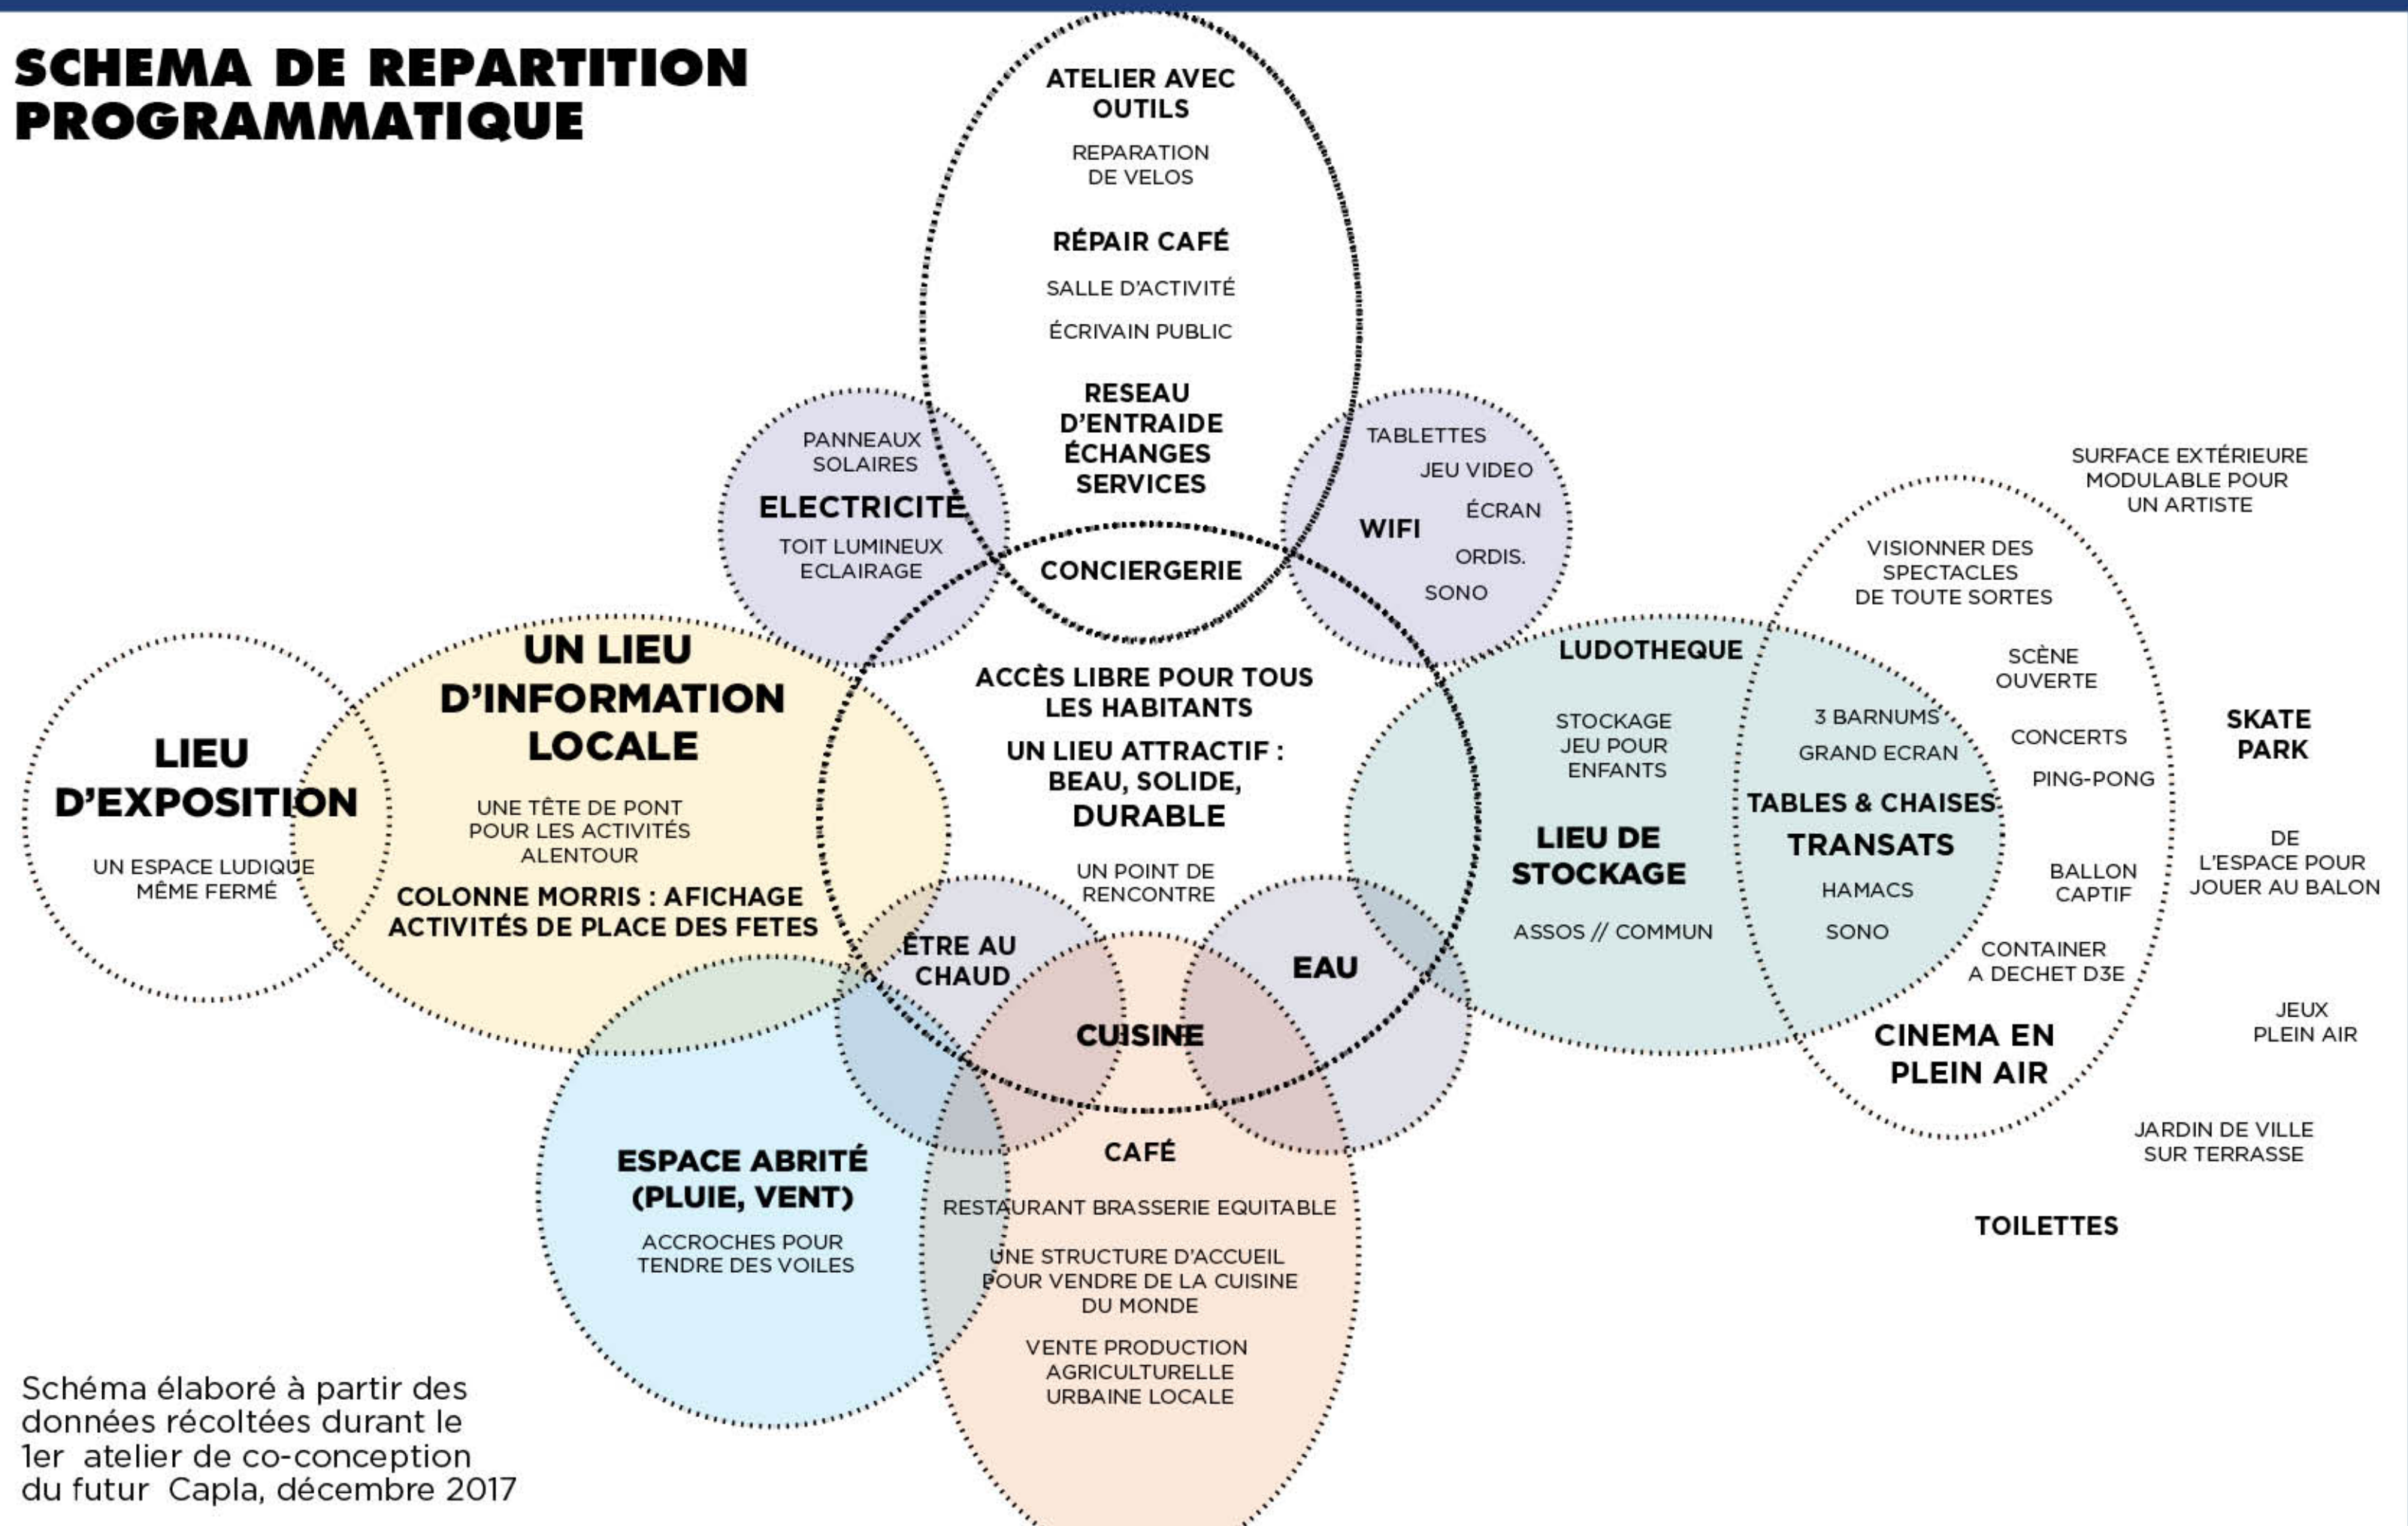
SCHEMA DE REPARTITION PROGRAMMATIQUE

ATELIER AVEC OUTILS

REPARATION DE VELOS

RÉPAIR CAFÉ

SALLE D'ACTIVITÉ

ÉCRIVAIN PUBLIC

RESEAU D'ENTRAIDE ÉCHANGES SERVICES

CONCIERGERIE

PANNEAUX SOLAIRES

ELECTRICITÉ

TOIT LUMINEUX ECLAIRAGE

TABLETTES

JEU VIDEO

ÉCRAN

WIFI

ORDIS.

SONO

SURFACE EXTÉRIEURE MODULABLE POUR UN ARTISTE

VISIONNER DES SPECTACLES DE TOUTE SORTES

SCÈNE OUVERTE

CONCERTS

PING-PONG

SKATE PARK

LUDOTHEQUE

STOCKAGE JEU POUR ENFANTS

3 BARNUMS

GRAND ECRAN

TABLES & CHAISES

TRANSATS

LIEU DE STOCKAGE

HAMACS

SONO

ASSOS // COMMUN

BALLON CAPTIF

DE L'ESPACE POUR JOUER AU BALON

CONTAINER A DECHET D3E

CINEMA EN PLEIN AIR

JEUX PLEIN AIR

JARDIN DE VILLE SUR TERRASSE

TOILETTES

UN LIEU D'INFORMATION LOCALE

UNE TÊTE DE PONT POUR LES ACTIVITÉS ALENTOUR

COLONNE MORRIS : AFICHAGE ACTIVITÉS DE PLACE DES FETES

LIEU D'EXPOSITION

UN ESPACE LUDIQUE MÊME FERMÉ

ACCÈS LIBRE POUR TOUS LES HABITANTS

UN LIEU ATTRACTIF : BEAU, SOLIDE, DURABLE

UN POINT DE RENCONTRE

ÊTRE AU CHAUD

EAU

CUISINE

CAFÉ

RESTAURANT BRASSERIE EQUITABLE

UNE STRUCTURE D'ACCUEIL POUR VENDRE DE LA CUISINE DU MONDE

VENTE PRODUCTION AGRICULTURELLE URBAINE LOCALE

ESPACE ABRITÉ (PLUIE, VENT)

ACCROCHES POUR TENDRE DES VOILES

Schéma élaboré à partir des données récoltées durant le 1er atelier de co-conception du futur Capla, décembre 2017